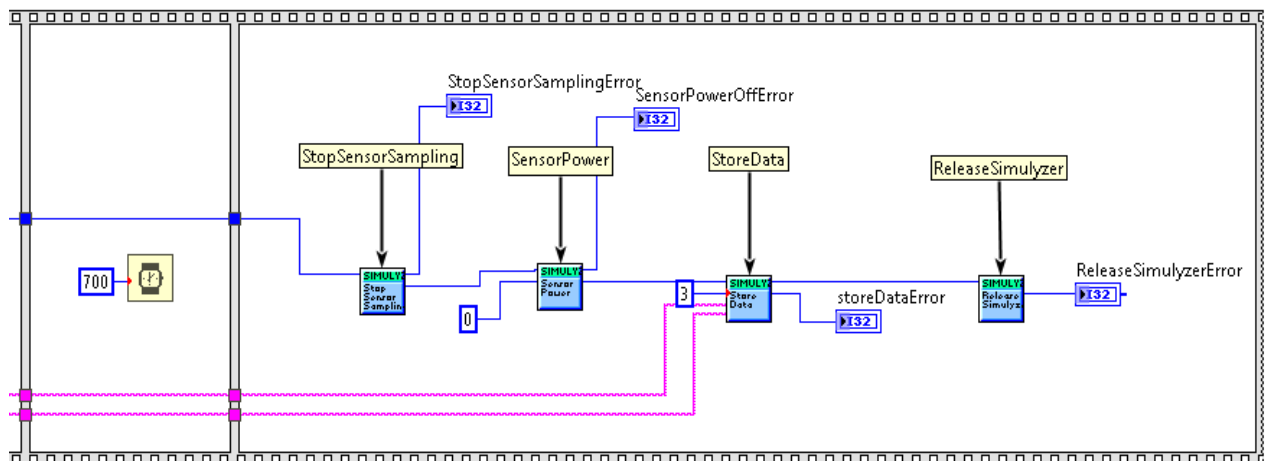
StopSensorSamplingError
I32
SensorPowerOffError
I32
StopSensorSampling
SensorPower
StoreData
ReleaseSimulyzer
700
SIMULYZ
Stop Sensor Samplin
SIMULYZ
Sensor Power
0
3
SIMULYZ
Store Data
storeDataError
I32
SIMULYZ
Release Simulyz
ReleaseSimulyzerError
I32